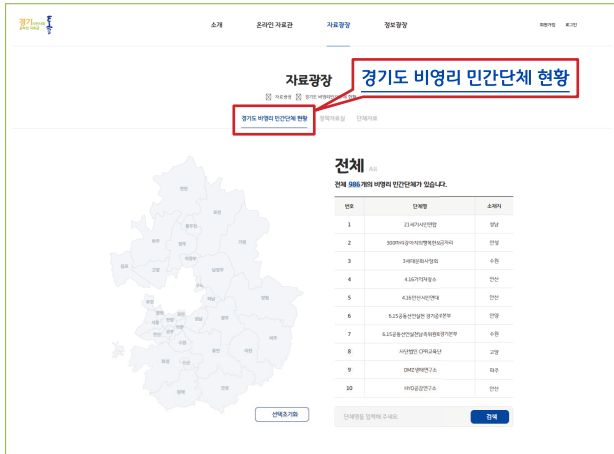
경기 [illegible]

소개 온라인 자료관 자료광장 정보광장

회원가입 로그인

자료광장

경기도 비영리 민간단체 현황

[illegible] 자료광장 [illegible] 경기도 비영리민간단체 현황

경기도 비영리 민간단체 현황 정책자료실 단체자료

연천 포천 파주 동두천 가평 양주 고양 의정부 남양주 김포 구리 양평 부천 하남 광명 시흥 과천 성남 광주 여주 안산 군포 의왕 용인 이천 수원 화성 오산 안성 평택

선택초기화

전체 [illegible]

전체 986개의 비영리 민간단체가 있습니다.

| 번호 | 단체명 | 소재지 |
|---|---|---|
| 1 | 21세기사민연합 | 성남 |
| 2 | 300여비영리시민행복한도민가리 | 안성 |
| 3 | 3세대문화사랑회 | 수원 |
| 4 | 4.16가족협의회 | 안산 |
| 5 | 4.16안산시민연대 | 안산 |
| 6 | 6.15공동선언실천 경기중부본부 | 안양 |
| 7 | 6.15공동선언실천남측위원회경기본부 | 수원 |
| 8 | 사단법인 CPR교육단 | 고양 |
| 9 | DMZ생태연구소 | 파주 |
| 10 | HIV공감연구소 | 안산 |

단체명을 입력해 주세요 검색